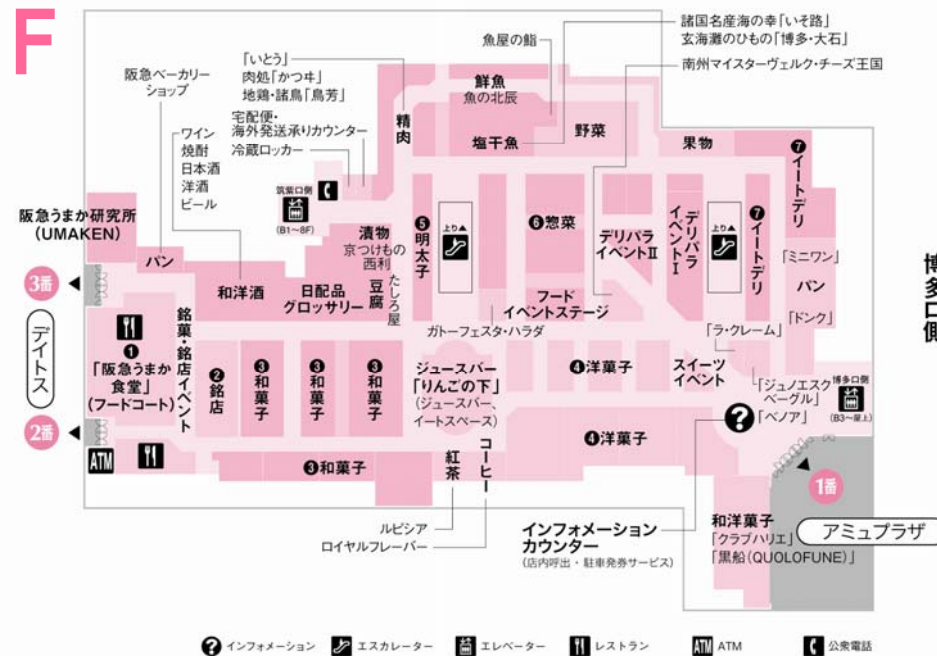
F

魚屋の鮨

諸国名産海の幸「いそ路」
玄海灘のひもの「博多・大石」

南州マイスターヴェルク・チーズ王国

阪急ベーカリーショップ

「いとう」
肉処「かつ牛」
地鶏・諸鳥「鳥芳」

宅配便・海外発送承りカウンター

冷蔵ロッカー

ワイン
焼酎
日本酒
洋酒
ビール

鮮魚
魚の北辰

精肉

塩干魚

野菜

果物

筑紫口側
(B1~8F)

阪急うまか研究所
(UMAKEN)

パン

和洋酒

日配品
グロッサリー

漬物
京つけもの
西利

豆腐

たしろ屋

❺明太子

上り▲

❻惣菜

デリパラ
イベントⅡ

デリパラ
イベントⅠ

上り▲

❼イートデリ

❼イートデリ

「ミニワン」

パン

「ドンク」

博多口側

3番

デイトス

2番

ATM

❶「阪急うまか食堂」(フードコート)

銘菓・銘店イベント

❷銘店

❸和菓子

❸和菓子

❸和菓子

❸和菓子

フード
イベントステージ

ガトーフェスタ・ハラダ

ジュースバー
「りんごの下」
(ジュースバー、イートスペース)

❹洋菓子

スイーツ
イベント

「ラ・クレーム」

「ジュノエスク ベーグル」

博多口側
(B3~屋上)

「ベノア」

❹洋菓子

紅茶

コーヒー

1番

ルピシア

ロイヤルフレーバー

インフォメーション
カウンター
(店内呼出・駐車券発券サービス)

和洋菓子
「クラブハリエ」
「黒船(QUOLOFUNE)」

アミュプラザ

インフォメーション　エスカレーター　エレベーター　レストラン　ATM ATM　公衆電話